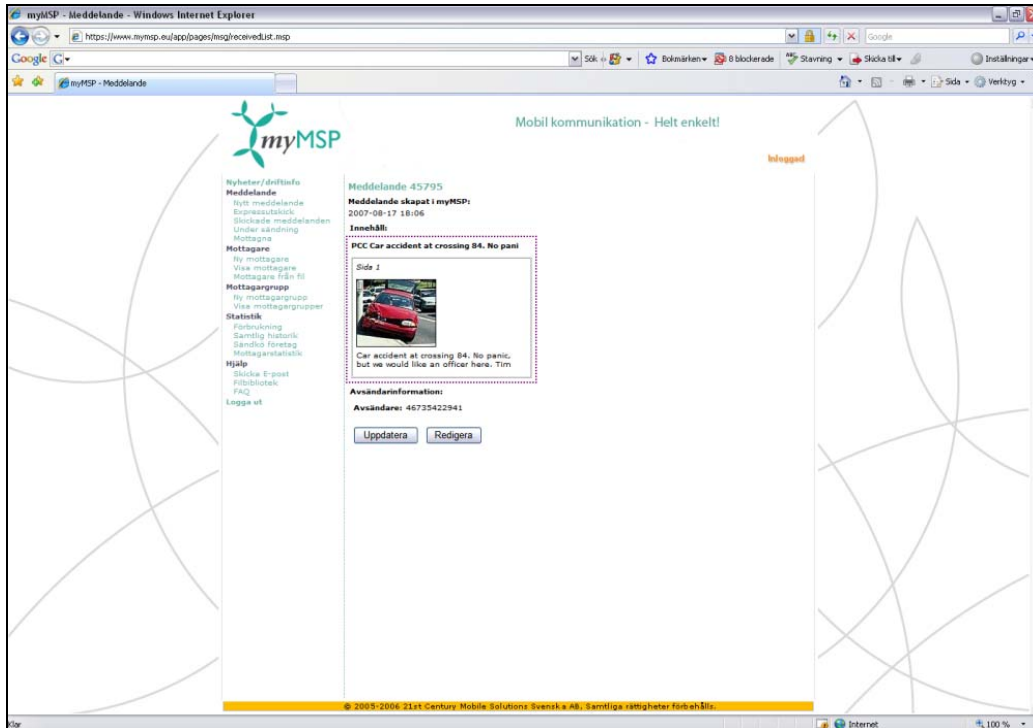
myMSP - Meddelande - Windows Internet Explorer

https://www.mymsp.eu/app/pages/msg/receivedList.msp

Google

Google

Sök

Bokmärken

8 blockerade

Stavning

Skicka till

Inställningar

myMSP - Meddelande

Sida

Verktyg

myMSP

Mobil kommunikation - Helt enkelt!

Inloggad

Nyheter/driftinfo
Meddelande
Nytt meddelande
Expressutskick
Skickade meddelanden
Under sändning
Mottagna
Mottagare
Ny mottagare
Visa mottagare
Mottagare från fil
Mottagargrupp
Ny mottagargrupp
Visa mottagargrupper
Statistik
Förbrukning
Samtlig historik
Sändkö företag
Mottagarstatistik
Hjälp
Skicka E-post
Filbibliotek
FAQ
Logga ut

Meddelande 45795

Meddelande skapat i myMSP:
2007-08-17 18:06

Innehåll:

PCC Car accident at crossing 84. No pani

Sida 1

Car accident at crossing 84. No panic, but we would like an officer here. Tim

Avsändarinformation:

Avsändare: 46735422941

Uppdatera

Redigera

© 2005-2006 21st Century Mobile Solutions Svenska AB. Samtliga rättigheter förbehålls.

Klar

Internet

100 %